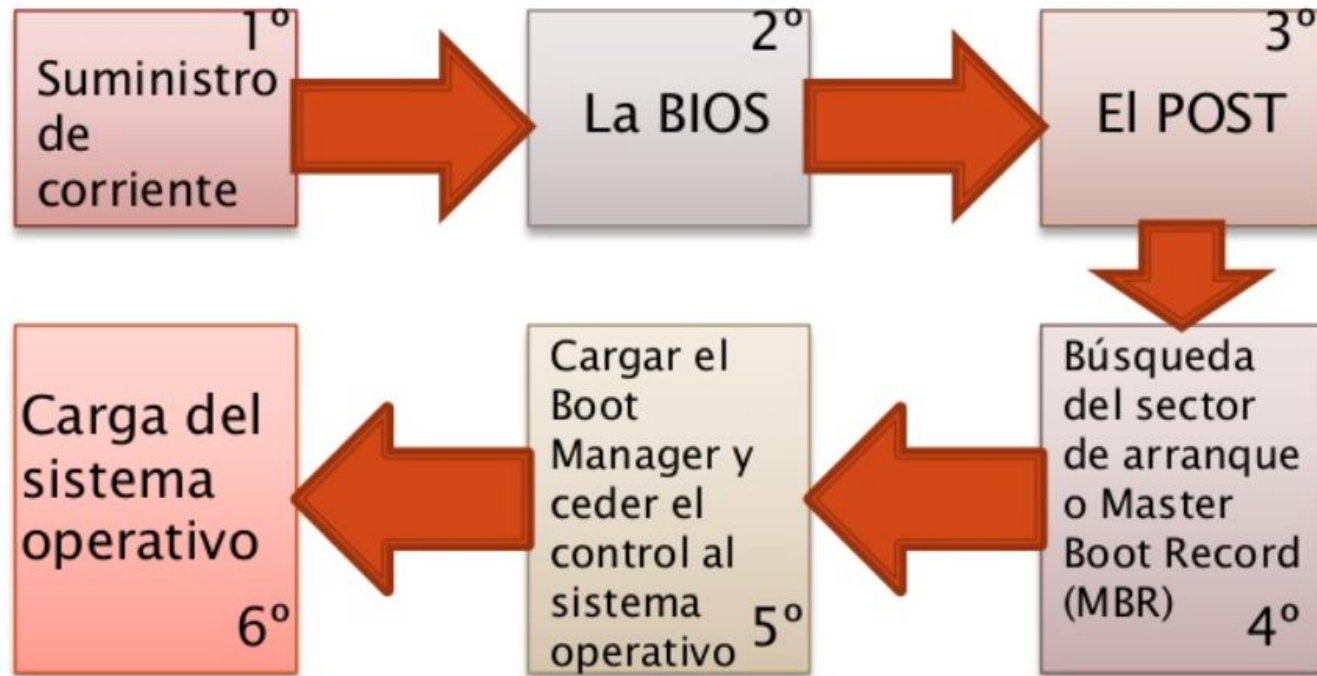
1º
Suministro de corriente

2º
La BIOS

3º
El POST

Búsqueda del sector de arranque o Master Boot Record (MBR)
4º

Cargar el Boot Manager y ceder el control al sistema operativo
5º

Carga del sistema operativo
6º